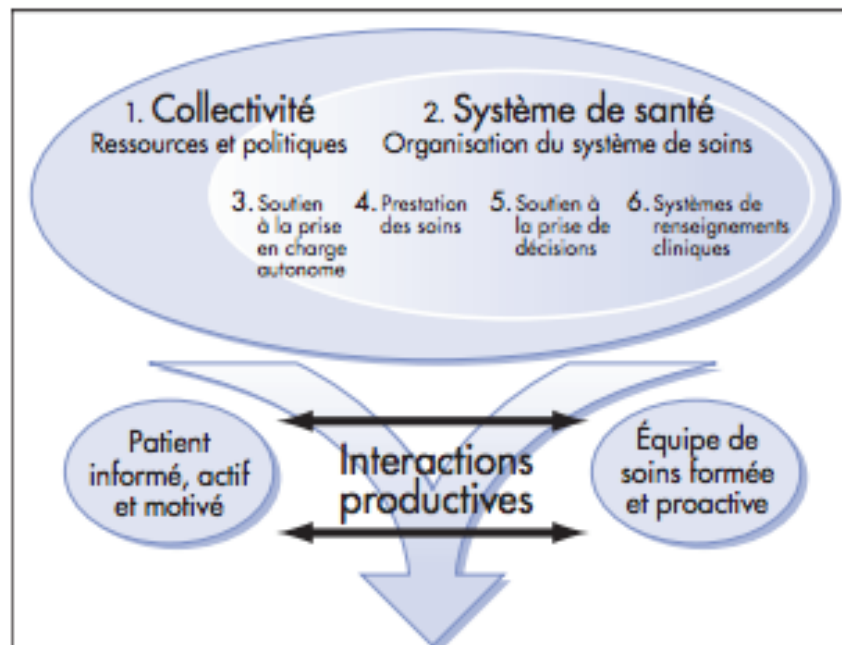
1. Collectivité
Ressources et politiques

2. Système de santé
Organisation du système de soins

3. Soutien à la prise en charge autonome

4. Prestation des soins

5. Soutien à la prise de décisions

6. Systèmes de renseignements cliniques

Patient informé, actif et motivé

Interactions productives

Équipe de soins formée et proactive